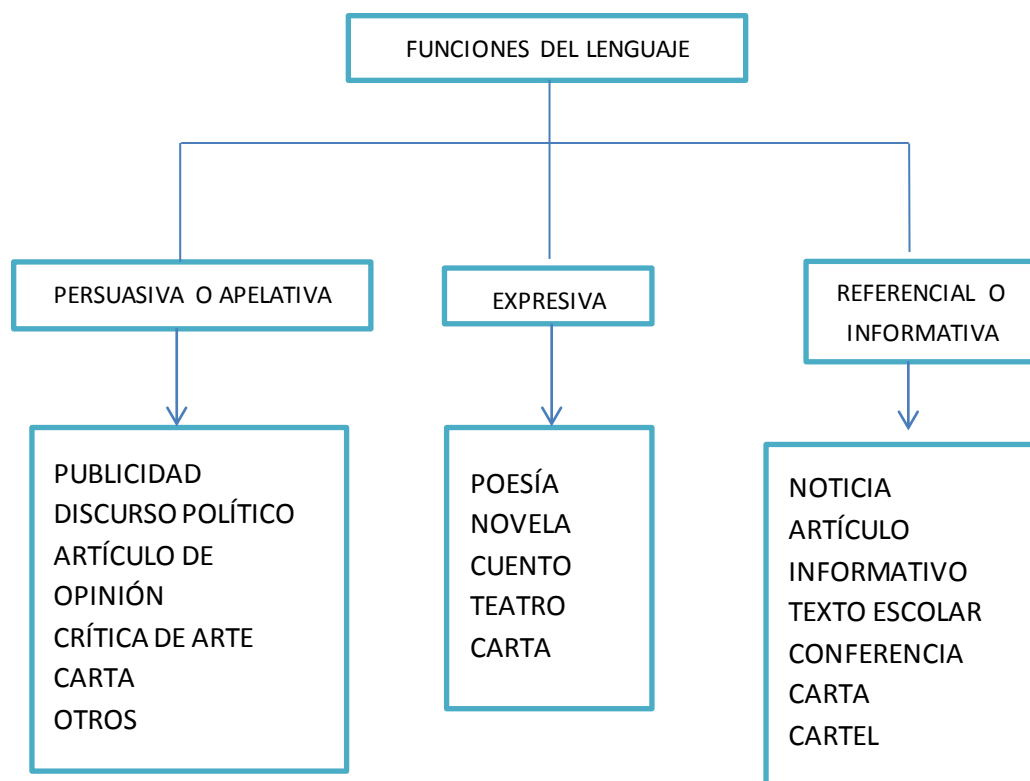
FUNCIONES DEL LENGUAJE

PERSUASIVA O APELATIVA

EXPRESIVA

REFERENCIAL O INFORMATIVA

PUBLICIDAD
DISCURSO POLÍTICO
ARTÍCULO DE OPINIÓN
CRÍTICA DE ARTE
CARTA
OTROS

POESÍA
NOVELA
CUENTO
TEATRO
CARTA

NOTICIA
ARTÍCULO INFORMATIVO
TEXTO ESCOLAR
CONFERENCIA
CARTA
CARTEL